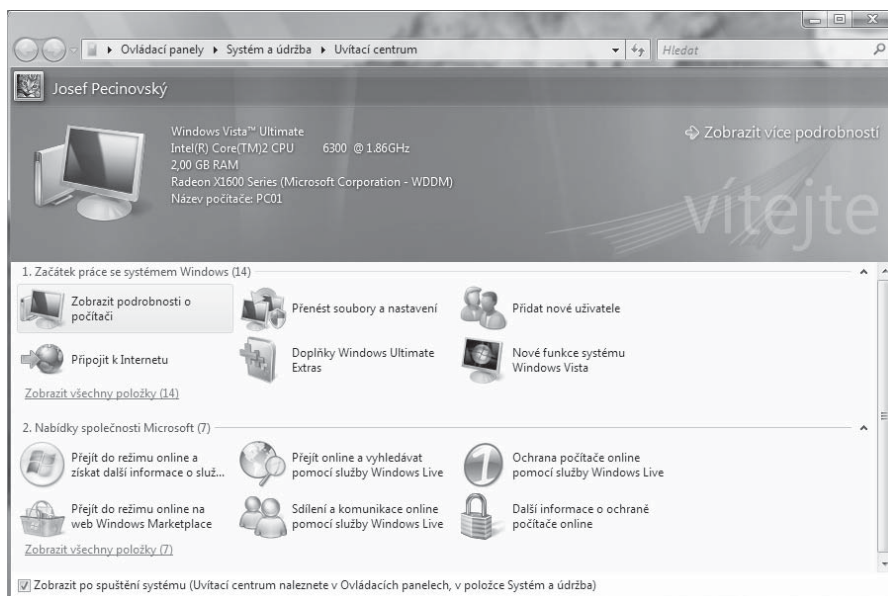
Ovládací panely ▸ Systém a údržba ▸ Uvítací centrum

Hledat

Josef Pecinovský

Windows Vista™ Ultimate
Intel(R) Core(TM)2 CPU 6300 @ 1.86GHz
2,00 GB RAM
Radeon X1600 Series (Microsoft Corporation - WDDM)
Název počítače: PC01

Zobrazit více podrobností

vítejte

1. Začátek práce se systémem Windows (14)

Zobrazit podrobnosti o počítači

Přenést soubory a nastavení

Přidat nové uživatele

Připojit k Internetu

Doplňky Windows Ultimate Extras

Nové funkce systému Windows Vista

Zobrazit všechny položky (14)

2. Nabídky společnosti Microsoft (7)

Přejít do režimu online a získat další informace o služ...

Přejít online a vyhledávat pomocí služby Windows Live

Ochrana počítače online pomocí služby Windows Live

Přejít do režimu online na web Windows Marketplace

Sdílení a komunikace online pomocí služby Windows Live

Další informace o ochraně počítače online

Zobrazit všechny položky (7)

Zobrazit po spuštění systému (Uvítací centrum naleznete v Ovládacích panelech, v položce Systém a údržba)